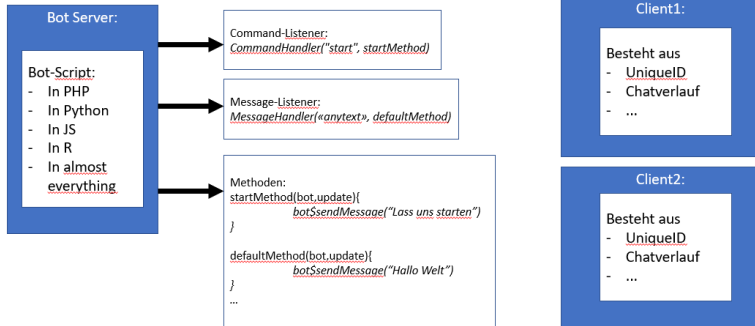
Bot Server:

Bot-Script:
- In PHP
- In Python
- In JS
- In R
- In almost everything

Command-Listener:
CommandHandler("start", startMethod)

Message-Listener:
MessageHandler(«anytext», defaultMethod)

Methoden:
startMethod(bot,update){
bot$sendMessage("Lass uns starten")
}

defaultMethod(bot,update){
bot$sendMessage("Hallo Welt")
}
…

Client1:

Besteht aus
- UniqueID
- Chatverlauf
- …

Client2:

Besteht aus
- UniqueID
- Chatverlauf
- …